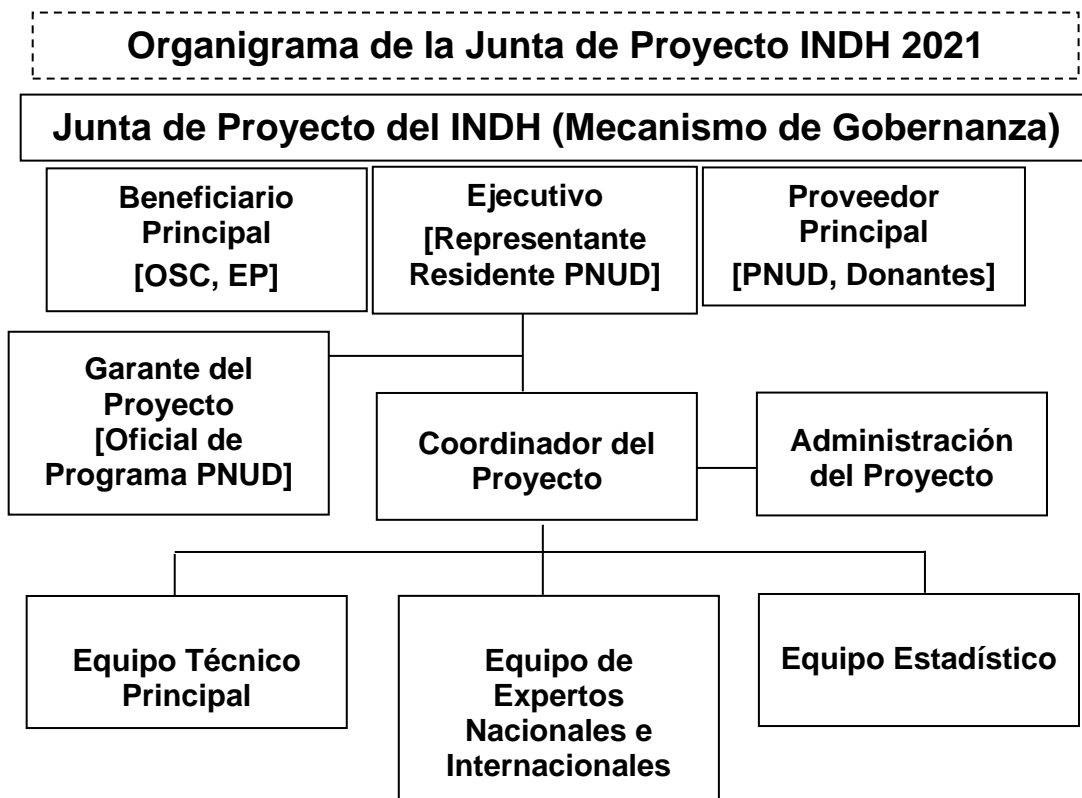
Organigrama de la Junta de Proyecto INDH 2021

Junta de Proyecto del INDH (Mecanismo de Gobernanza)

Beneficiario Principal [OSC, EP]

Ejecutivo [Representante Residente PNUD]

Proveedor Principal [PNUD, Donantes]

Garante del Proyecto [Oficial de Programa PNUD]

Coordinador del Proyecto

Administración del Proyecto

Equipo Técnico Principal

Equipo de Expertos Nacionales e Internacionales

Equipo Estadístico